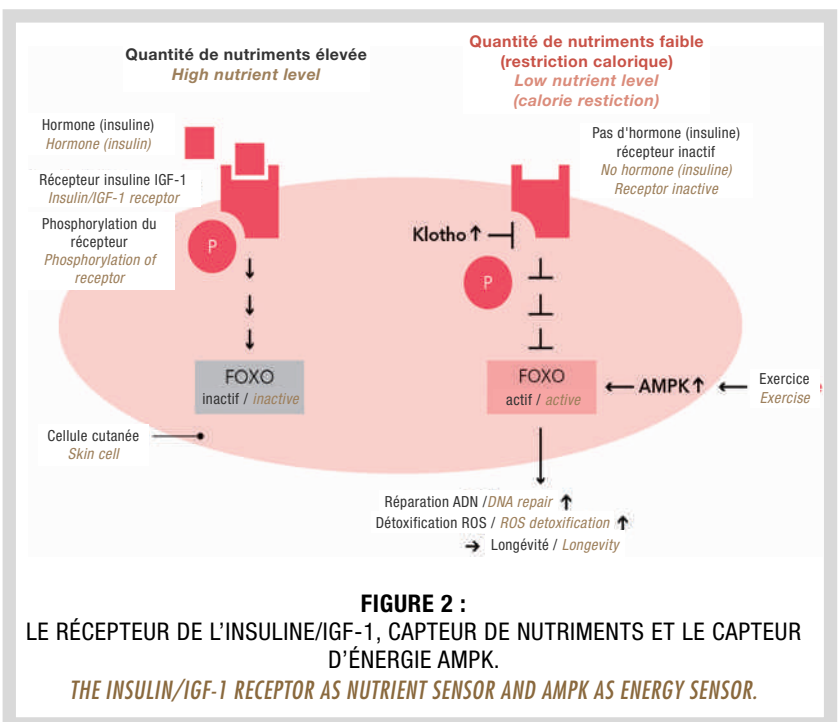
Quantité de nutriments élevée
High nutrient level

Quantité de nutriments faible
(restriction calorique)
Low nutrient level
(calorie restiction)

Hormone (insuline)
Hormone (insulin)

Récepteur insuline IGF-1
Insulin/IGF-1 receptor

Phosphorylation du récepteur
Phosphorylation of receptor

P

FOXO
inactif / inactive

Cellule cutanée
Skin cell

Pas d'hormone (insuline)
récepteur inactif
No hormone (insuline)
Receptor inactive

Klotho ↑

P

FOXO
actif / active

AMPK ↑

Exercice
Exercise

Réparation ADN / DNA repair ↑
Détoxification ROS / ROS detoxification ↑
→ Longévité / Longevity

FIGURE 2 :
LE RÉCEPTEUR DE L'INSULINE/IGF-1, CAPTEUR DE NUTRIMENTS ET LE CAPTEUR D'ÉNERGIE AMPK.
THE INSULIN/IGF-1 RECEPTOR AS NUTRIENT SENSOR AND AMPK AS ENERGY SENSOR.